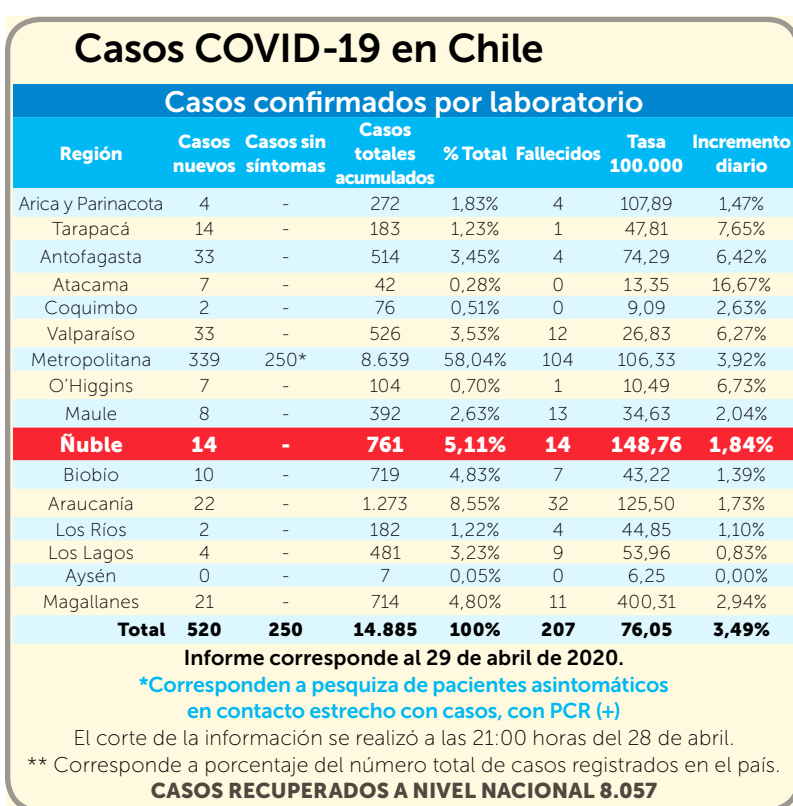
Casos COVID-19 en Chile

Casos confirmados por laboratorio

| Región | Casos nuevos | Casos sin síntomas | Casos totales acumulados | % Total | Fallecidos | Tasa 100.000 | Incremento diario |
|---|---|---|---|---|---|---|---|
| Arica y Parinacota | 4 | - | 272 | 1,83% | 4 | 107,89 | 1,47% |
| Tarapacá | 14 | - | 183 | 1,23% | 1 | 47,81 | 7,65% |
| Antofagasta | 33 | - | 514 | 3,45% | 4 | 74,29 | 6,42% |
| Atacama | 7 | - | 42 | 0,28% | 0 | 13,35 | 16,67% |
| Coquimbo | 2 | - | 76 | 0,51% | 0 | 9,09 | 2,63% |
| Valparaíso | 33 | - | 526 | 3,53% | 12 | 26,83 | 6,27% |
| Metropolitana | 339 | 250* | 8.639 | 58,04% | 104 | 106,33 | 3,92% |
| O'Higgins | 7 | - | 104 | 0,70% | 1 | 10,49 | 6,73% |
| Maule | 8 | - | 392 | 2,63% | 13 | 34,63 | 2,04% |
| Ñuble | 14 | - | 761 | 5,11% | 14 | 148,76 | 1,84% |
| Biobío | 10 | - | 719 | 4,83% | 7 | 43,22 | 1,39% |
| Araucanía | 22 | - | 1.273 | 8,55% | 32 | 125,50 | 1,73% |
| Los Ríos | 2 | - | 182 | 1,22% | 4 | 44,85 | 1,10% |
| Los Lagos | 4 | - | 481 | 3,23% | 9 | 53,96 | 0,83% |
| Aysén | 0 | - | 7 | 0,05% | 0 | 6,25 | 0,00% |
| Magallanes | 21 | - | 714 | 4,80% | 11 | 400,31 | 2,94% |
| Total | 520 | 250 | 14.885 | 100% | 207 | 76,05 | 3,49% |

Informe corresponde al 29 de abril de 2020.
*Corresponden a pesquiza de pacientes asintomáticos en contacto estrecho con casos, con PCR (+)
El corte de la información se realizó a las 21:00 horas del 28 de abril.
** Corresponde a porcentaje del número total de casos registrados en el país.
CASOS RECUPERADOS A NIVEL NACIONAL 8.057